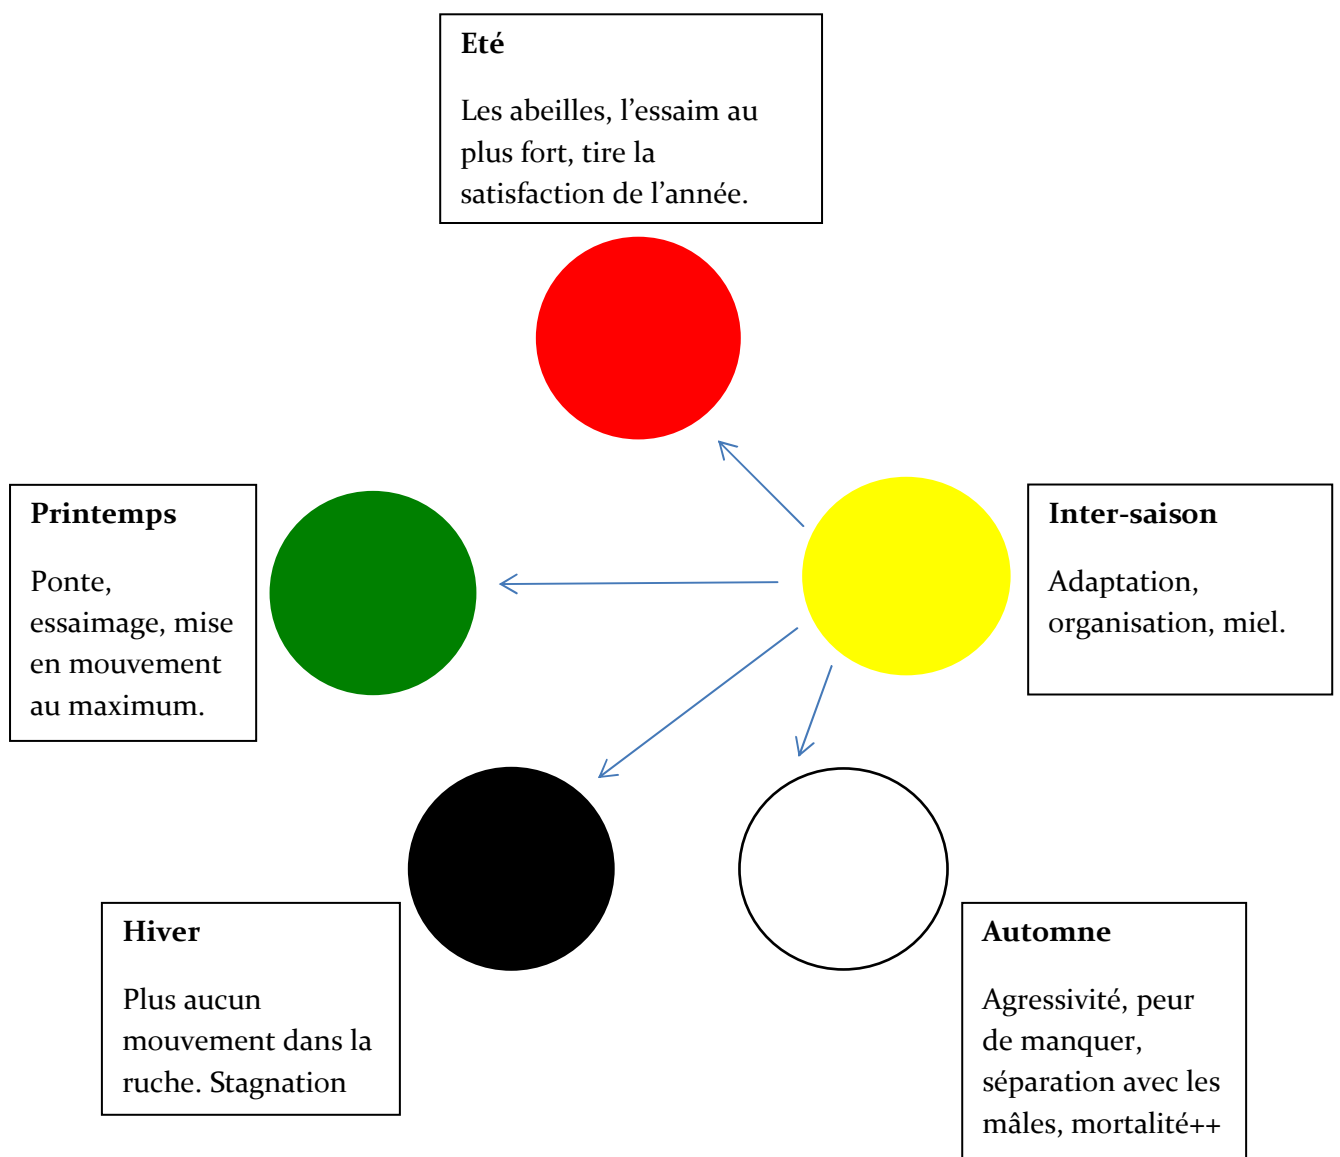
**Eté**

Les abeilles, l'essaim au plus fort, tire la satisfaction de l'année.

**Printemps**

Ponte, essaimage, mise en mouvement au maximum.

**Inter-saison**

Adaptation, organisation, miel.

**Hiver**

Plus aucun mouvement dans la ruche. Stagnation

**Automne**

Agressivité, peur de manquer, séparation avec les mâles, mortalité++